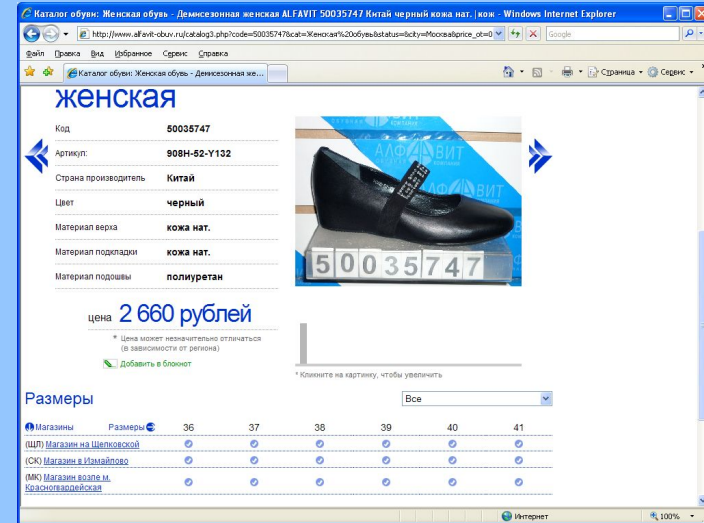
Каталог обуви: Женская обувь - Демисезонная женская ALFAVIT 50035747 Китай черный кожа нат. | кож - Windows Internet Explorer

http://www.alfavit-obuv.ru/catalog3.php?code=50035747&cat=Женская%20обувь&status=&city=Москва&price_ot=0

Google

Файл Правка Вид Избранное Сервис Справка

Каталог обуви: Женская обувь - Демисезонная же...

Страница Сервис

женская

| Код | 50035747 |
|---|---|
| Артикул: | 908H-52-Y132 |
| Страна производитель | Китай |
| Цвет | черный |
| Материал верха | кожа нат. |
| Материал подкладки | кожа нат. |
| Материал подошвы | полиуретан |

АЛФАВИТ

50035747

цена 2 660 рублей

* Цена может незначительно отличаться (в зависимости от региона)

Добавить в блокнот

* Кликните на картинку, чтобы увеличить

Размеры

Все

| Магазины | Размеры | 36 | 37 | 38 | 39 | 40 | 41 |
|---|---|---|---|---|---|---|---|
| (ЩЛ) Магазин на Щелковской | | ✓ | ✓ | ✓ | ✓ | ✓ | ✓ |
| (СК) Магазин в Измайлово | | ✓ | ✓ | ✓ | ✓ | ✓ | ✓ |
| (МК) Магазин возле м. Красногвардейская | | ✓ | ✓ | ✓ | ✓ | ✓ | ✓ |

Интернет

100%